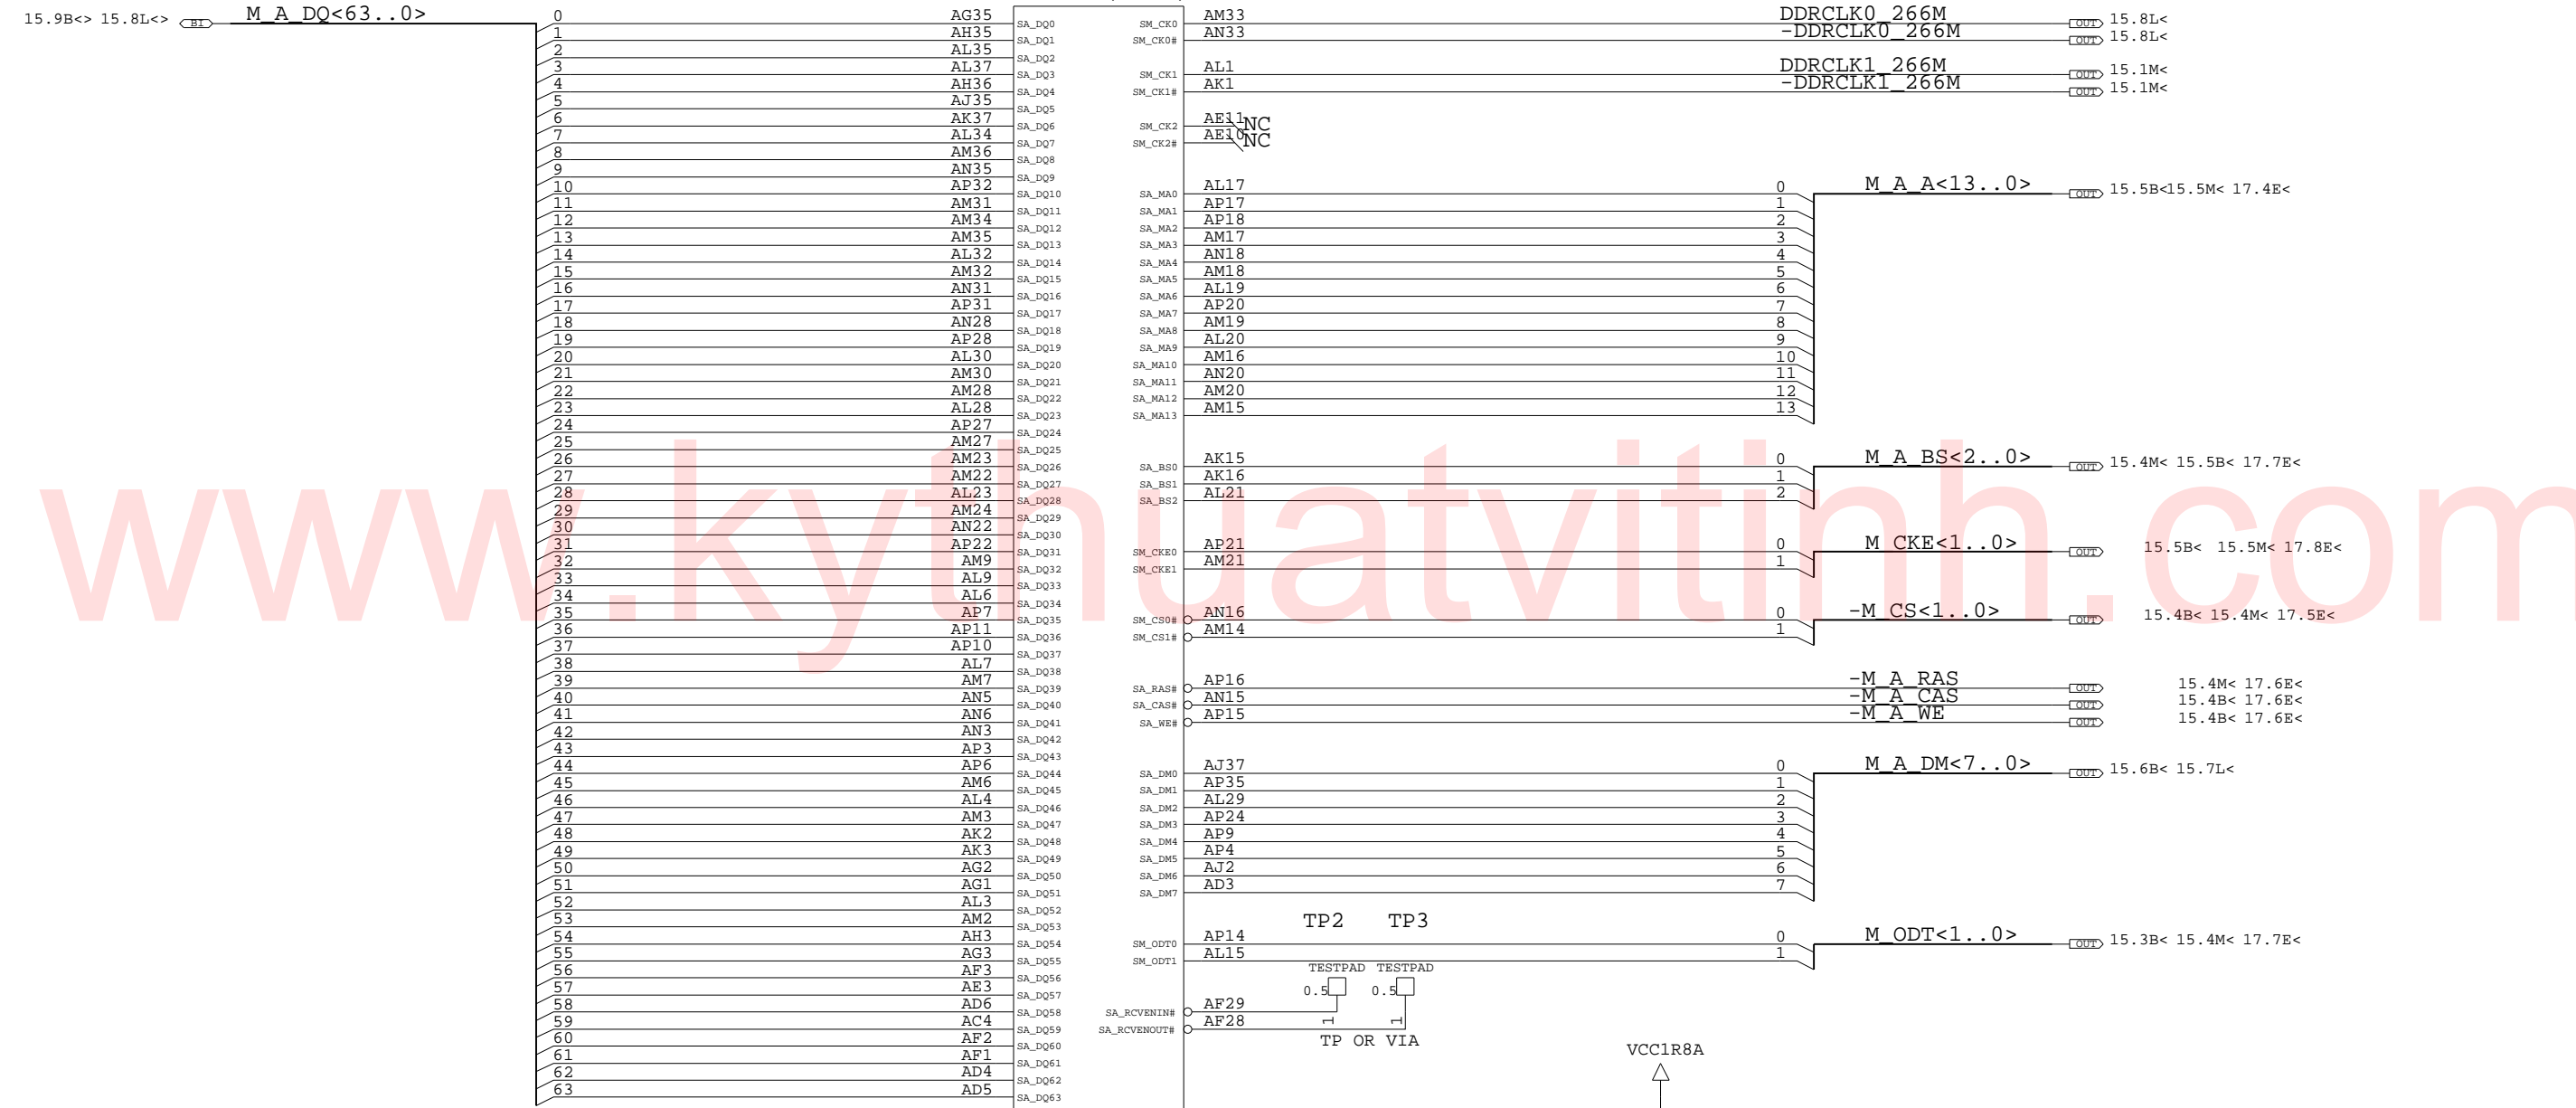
15.9B<> 15.8L<> BI M_A_DQ<63..0>

0 AG35 SA_DQ0
1 AH35 SA_DQ1
2 AL35 SA_DQ2
3 AL37 SA_DQ3
4 AH36 SA_DQ4
5 AJ35 SA_DQ5
6 AK37 SA_DQ6
7 AL34 SA_DQ7
8 AM36 SA_DQ8
9 AN35 SA_DQ9
10 AP32 SA_DQ10
11 AM31 SA_DQ11
12 AM34 SA_DQ12
13 AM35 SA_DQ13
14 AL32 SA_DQ14
15 AM32 SA_DQ15
16 AN31 SA_DQ16
17 AP31 SA_DQ17
18 AN28 SA_DQ18
19 AP28 SA_DQ19
20 AL30 SA_DQ20
21 AM30 SA_DQ21
22 AM28 SA_DQ22
23 AL28 SA_DQ23
24 AP27 SA_DQ24
25 AM27 SA_DQ25
26 AM23 SA_DQ26
27 AM22 SA_DQ27
28 AL23 SA_DQ28
29 AM24 SA_DQ29
30 AN22 SA_DQ30
31 AP22 SA_DQ31
32 AM9 SA_DQ32
33 AL9 SA_DQ33
34 AL6 SA_DQ34
35 AP7 SA_DQ35
36 AP11 SA_DQ36
37 AP10 SA_DQ37
38 AL7 SA_DQ38
39 AM7 SA_DQ39
40 AN5 SA_DQ40
41 AN6 SA_DQ41
42 AN3 SA_DQ42
43 AP3 SA_DQ43
44 AP6 SA_DQ44
45 AM6 SA_DQ45
46 AL4 SA_DQ46
47 AM3 SA_DQ47
48 AK2 SA_DQ48
49 AK3 SA_DQ49
50 AG2 SA_DQ50
51 AG1 SA_DQ51
52 AL3 SA_DQ52
53 AM2 SA_DQ53
54 AH3 SA_DQ54
55 AG3 SA_DQ55
56 AF3 SA_DQ56
57 AE3 SA_DQ57
58 AD6 SA_DQ58
59 AC4 SA_DQ59
60 AF2 SA_DQ60
61 AF1 SA_DQ61
62 AD4 SA_DQ62
63 AD5 SA_DQ63

SM_CK0 AM33 DDRCLK0_266M OUT 15.8L<
SM_CK0# AN33 -DDRCLK0_266M OUT 15.8L<
SM_CK1 AL1 DDRCLK1_266M OUT 15.1M<
SM_CK1# AK1 -DDRCLK1_266M OUT 15.1M<
SM_CK2 AE11 NC
SM_CK2# AE10 NC

SA_MA0 AL17 0 M_A_A<13..0> OUT 15.5B<15.5M< 17.4E<
SA_MA1 AP17 1
SA_MA2 AP18 2
SA_MA3 AM17 3
SA_MA4 AN18 4
SA_MA5 AM18 5
SA_MA6 AL19 6
SA_MA7 AP20 7
SA_MA8 AM19 8
SA_MA9 AL20 9
SA_MA10 AM16 10
SA_MA11 AN20 11
SA_MA12 AM20 12
SA_MA13 AM15 13

SA_BS0 AK15 0 M_A_BS<2..0> OUT 15.4M< 15.5B< 17.7E<
SA_BS1 AK16 1
SA_BS2 AL21 2

SM_CKE0 AP21 0 M_CKE<1..0> OUT 15.5B< 15.5M< 17.8E<
SM_CKE1 AM21 1

SM_CS0# AN16 0 -M_CS<1..0> OUT 15.4B< 15.4M< 17.5E<
SM_CS1# AM14 1

SA_RAS# AP16 -M_A_RAS OUT 15.4M< 17.6E<
SA_CAS# AN15 -M_A_CAS OUT 15.4B< 17.6E<
SA_WE# AP15 -M_A_WE OUT 15.4B< 17.6E<

SA_DM0 AJ37 0 M_A_DM<7..0> OUT 15.6B< 15.7L<
SA_DM1 AP35 1
SA_DM2 AL29 2
SA_DM3 AP24 3
SA_DM4 AP9 4
SA_DM5 AP4 5
SA_DM6 AJ2 6
SA_DM7 AD3 7

TP2 TP3
SM_ODT0 AP14 0 M_ODT<1..0> OUT 15.3B< 15.4M< 17.7E<
SM_ODT1 AL15 1
TESTPAD TESTPAD
0.5 0.5
SA_RCVENIN# AF29
SA_RCVENOUT# AF28
TP OR VIA

VCC1R8A

www.kythuatvitinh.com